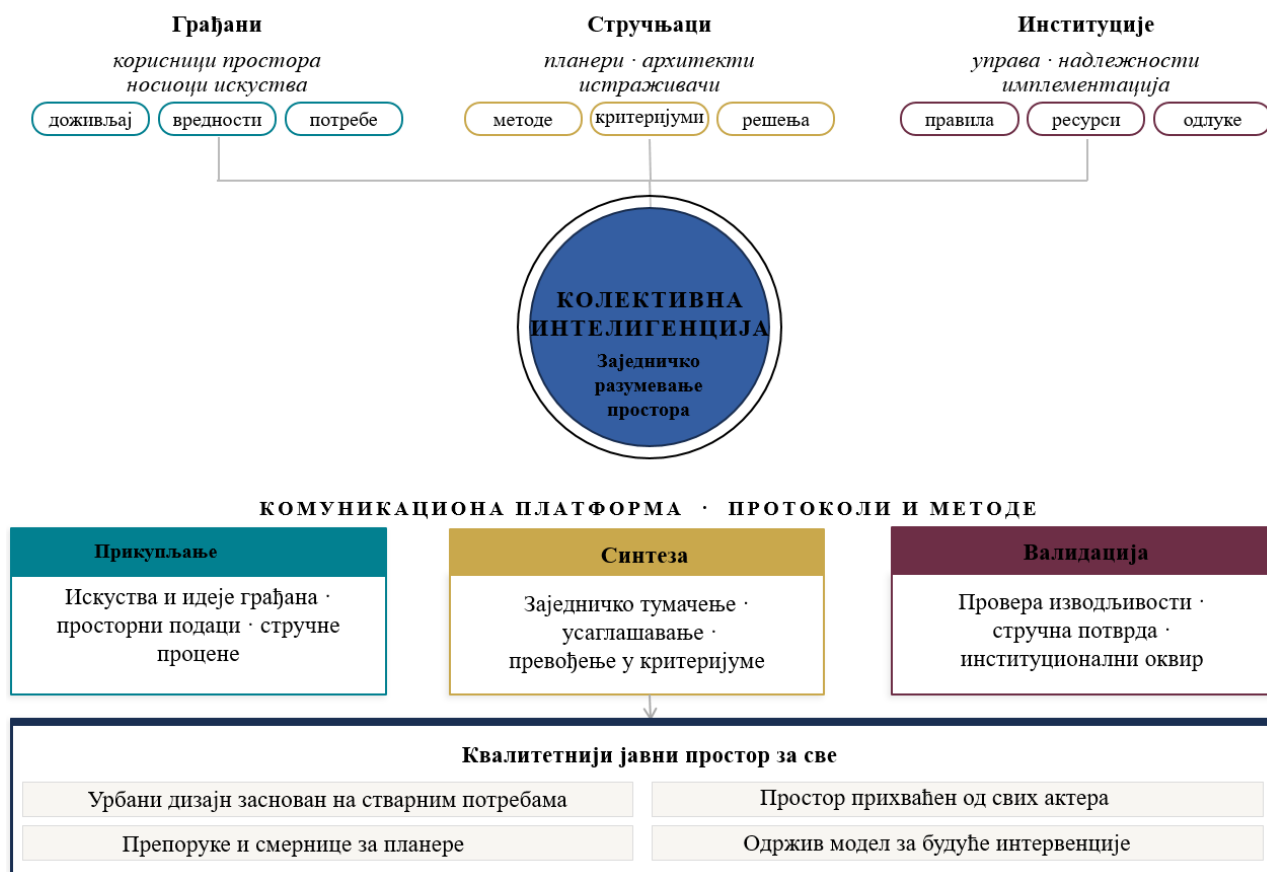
Грађани

корисници простора
носиоци искуства

доживљај вредности потребе

Стручњаци

планери · архитекти
истраживачи

методе критеријуми решења

Институције

управа · надлежности
имплементација

правила ресурси odluke

КОЛЕКТИВНА ИНТЕЛИГЕНЦИЈА

Заједничко разумевање простора

КОМУНИКАЦИОНА ПЛАТФОРМА · ПРОТОКОЛИ И МЕТОДЕ

Прикупљање

Искуства и идеје грађана · просторни подаци · стручне процене

Синтеза

Заједничко тумачење · усаглашавање · превођење у критеријуме

Валидација

Провера изводљивости · стручна потврда · институционални оквир

Квалитетнији јавни простор за све

Урбани дизајн заснован на стварним потребама

Простор прихваћен од свих актера

Препоруке и смернице за планере

Одржив модел за будуће интервенције